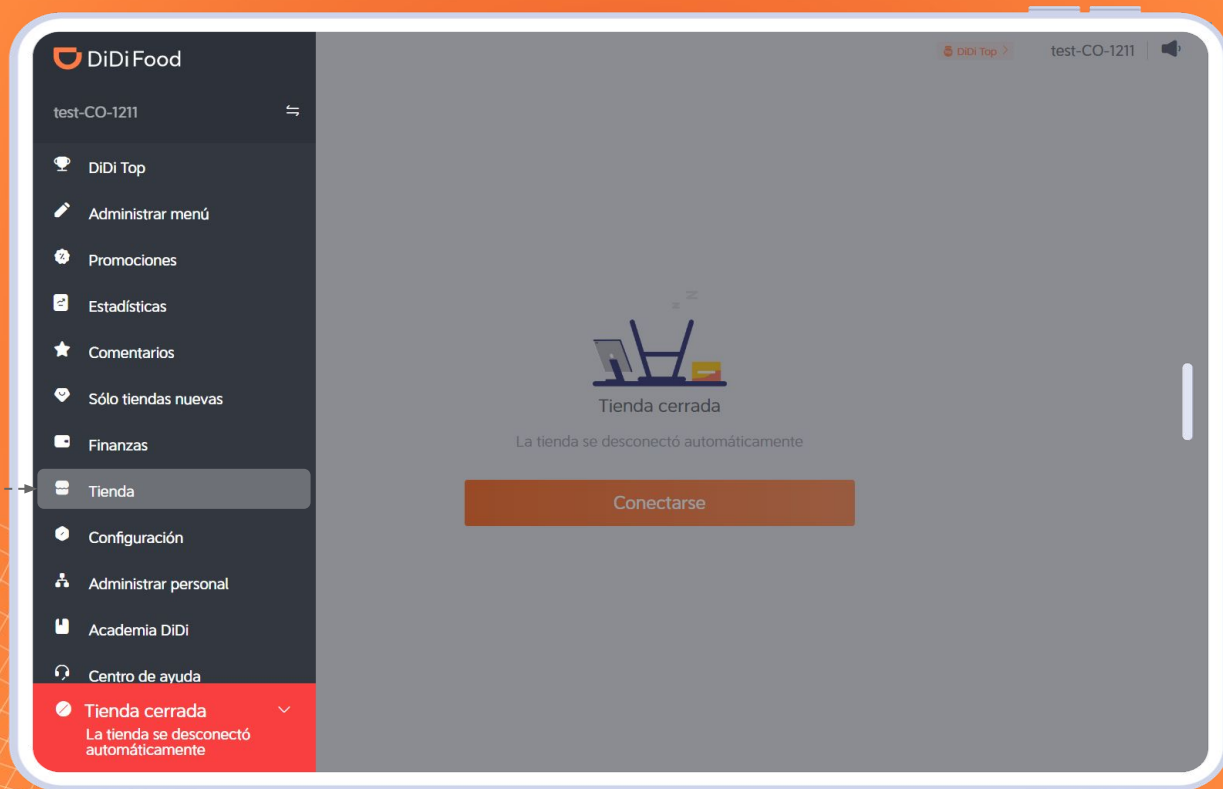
DiDi Food

test-CO-1211

DiDi Top
Administrar menú
Promociones
Estadísticas
Comentarios
Sólo tiendas nuevas
Finanzas
Tienda
Configuración
Administrar personal
Academia DiDi
Centro de ayuda

Tienda cerrada
La tienda se desconectó automáticamente

DiDi Top test-CO-1211

Tienda cerrada
La tienda se desconectó automáticamente
Conectarse